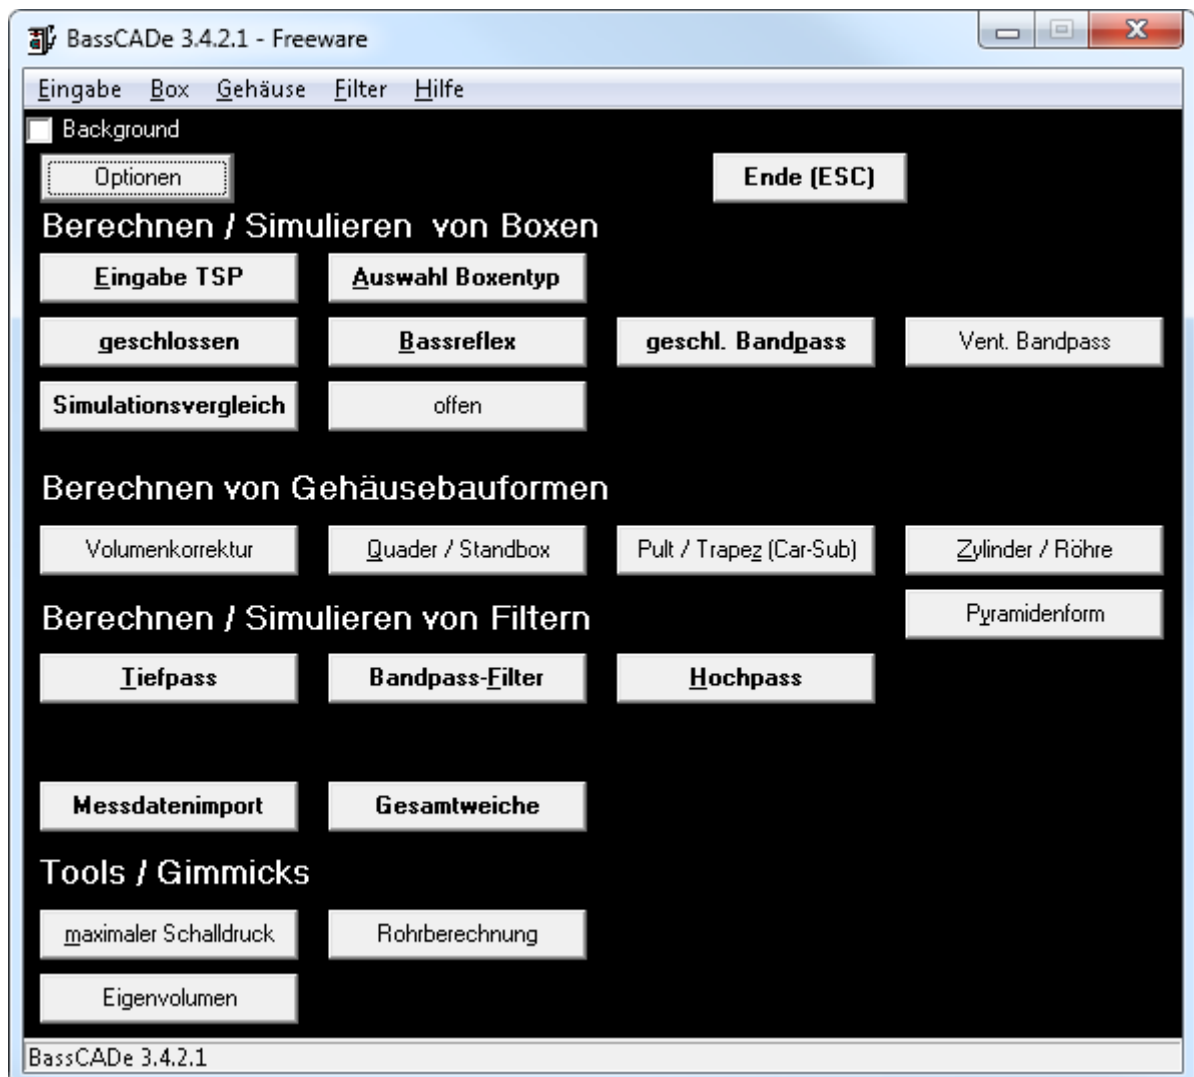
BassCADe 3.4.2.1 - Freeware

Eingabe Box Gehäuse Filter Hilfe

Background

Optionen

Ende (ESC)

Berechnen / Simulieren von Boxen

Eingabe TSP

Auswahl Boxentyp

geschlossen

Bassreflex

geschl. Bandpass

Vent. Bandpass

Simulationsvergleich

offen

Berechnen von Gehäusebauformen

Volumenkorrektur

Quader / Standbox

Pult / Trapez (Car-Sub)

Zylinder / Röhre

Berechnen / Simulieren von Filtern

Pyramidenform

Tiefpass

Bandpass-Filter

Hochpass

Messdatenimport

Gesamtweiche

Tools / Gimmicks

maximaler Schalldruck

Rohrberechnung

Eigenvolumen

BassCADe 3.4.2.1